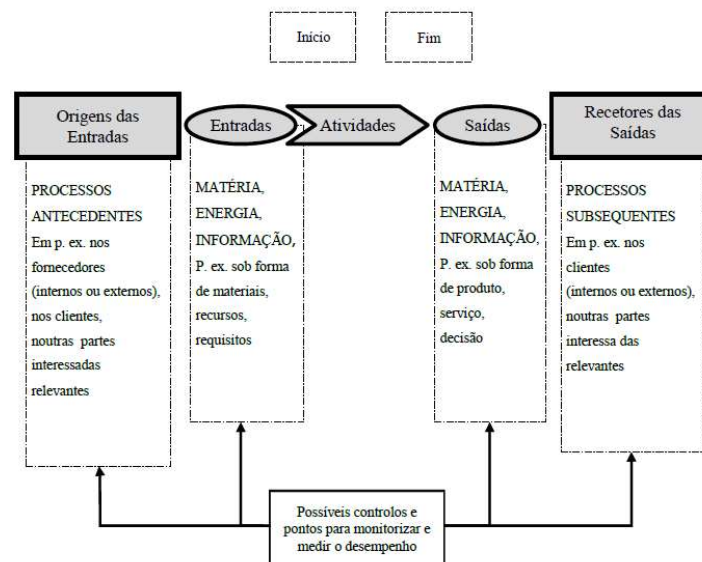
Início

Fim

Origens das Entradas

Entradas

Atividades

Saídas

Recetores das Saídas

PROCESSOS ANTECEDENTES Em p. ex. nos fornecedores (internos ou externos), nos clientes, noutras partes interessadas relevantes

MATÉRIA, ENERGIA, INFORMAÇÃO, P. ex. sob forma de materiais, recursos, requisitos

MATÉRIA, ENERGIA, INFORMAÇÃO, P. ex. sob forma de produto, serviço, decisão

PROCESSOS SUBSEQUENTES Em p. ex. nos clientes (internos ou externos), noutras partes interessa das relevantes

Possíveis controlos e pontos para monitorizar e medir o desempenho